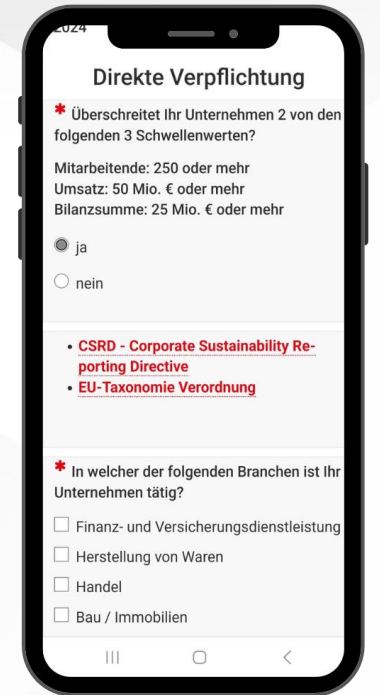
2024

Direkte Verpflichtung

* Überschreitet Ihr Unternehmen 2 von den folgenden 3 Schwellenwerten?

Mitarbeitende: 250 oder mehr
Umsatz: 50 Mio. € oder mehr
Bilanzsumme: 25 Mio. € oder mehr

ja

nein

• CSRD - Corporate Sustainability Reporting Directive
• EU-Taxonomie Verordnung

* In welcher der folgenden Branchen ist Ihr Unternehmen tätig?

Finanz- und Versicherungsdienstleistung

Herstellung von Waren

Handel

Bau / Immobilien